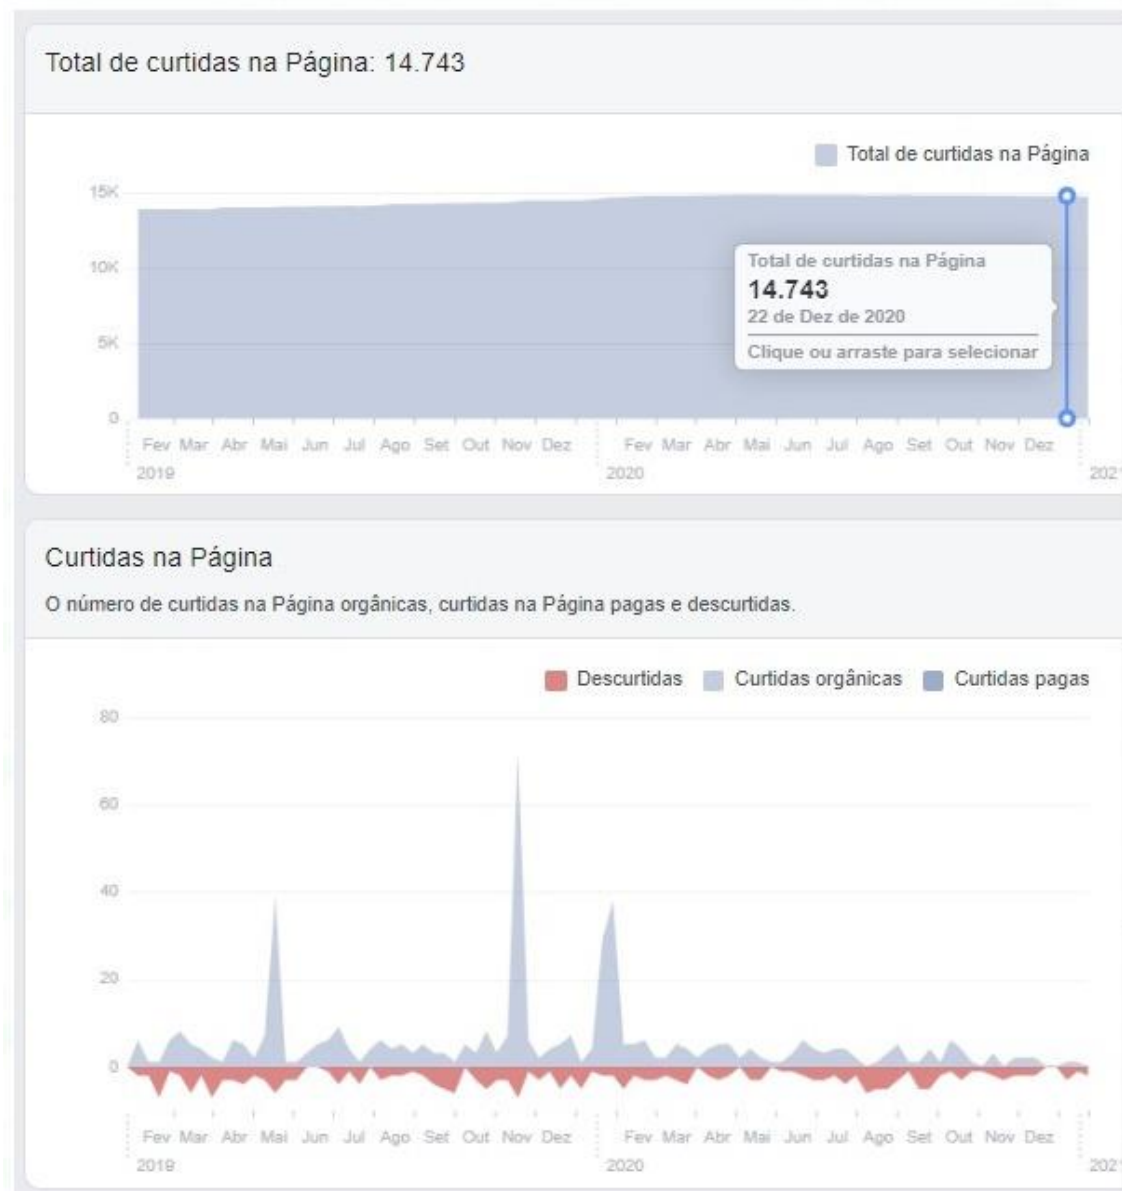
Total de curtidas na Página: 14.743

Total de curtidas na Página

15K
10K
5K
0

Total de curtidas na Página
14.743
22 de Dez de 2020
Clique ou arraste para selecionar

Fev Mar Abr Mai Jun Jul Ago Set Out Nov Dez
2019
Fev Mar Abr Mai Jun Jul Ago Set Out Nov Dez
2020
202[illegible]

Curtidas na Página

O número de curtidas na Página orgânicas, curtidas na Página pagas e descurtidas.

Descurtidas
Curtidas orgânicas
Curtidas pagas

80
60
40
20
0

Fev Mar Abr Mai Jun Jul Ago Set Out Nov Dez
2019
Fev Mar Abr Mai Jun Jul Ago Set Out Nov Dez
2020
202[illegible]